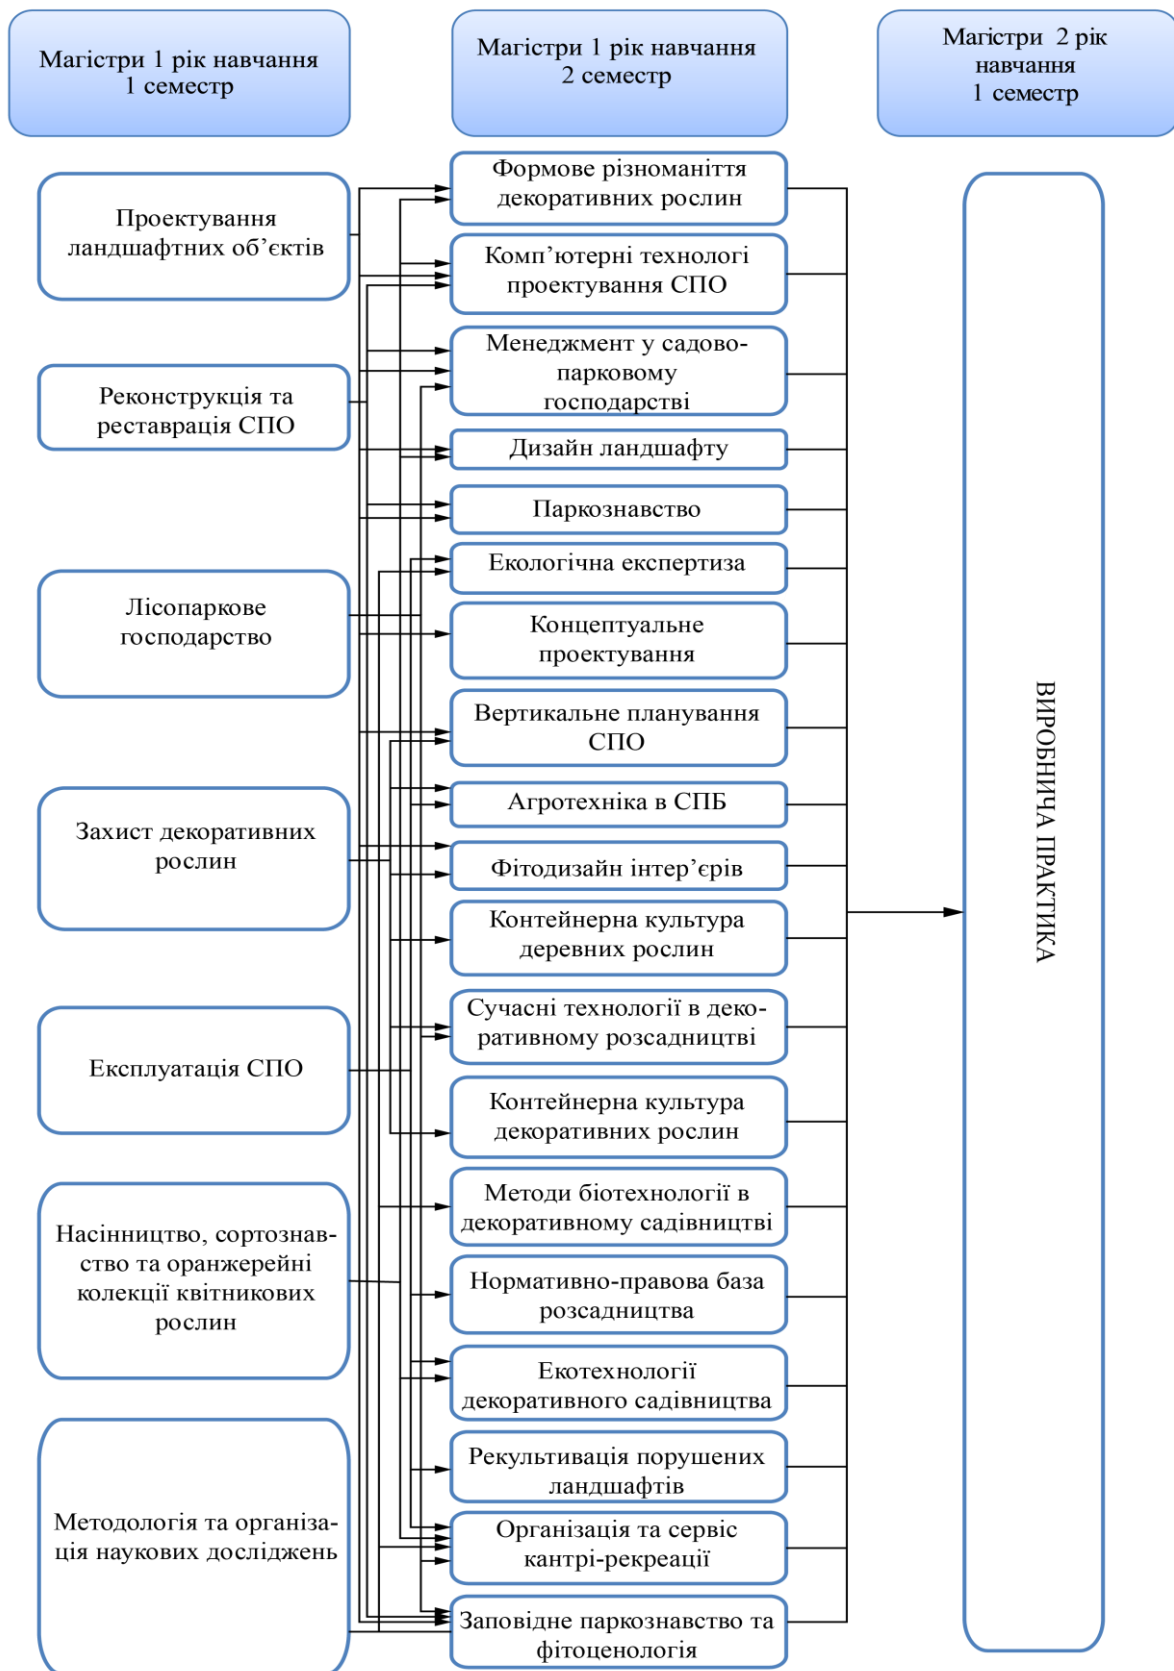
Магістри 1 рік навчання 1 семестр

Магістри 1 рік навчання 2 семестр

Магістри 2 рік навчання 1 семестр

Проектування ландшафтних об'єктів

Реконструкція та реставрація СПО

Лісопаркове господарство

Захист декоративних рослин

Експлуатація СПО

Насінництво, сортознавство та оранжерейні колекції квітникових рослин

Методологія та організація наукових досліджень

Формове різноманіття декоративних рослин

Комп'ютерні технологі проектування СПО

Менеджмент у садово-парковому господарстві

Дизайн ландшафту

Паркознавство

Екологічна експертиза

Концептуальне проектування

Вертикальне планування СПО

Агротехніка в СПБ

Фітодизайн інтер'єрів

Контейнерна культура деревних рослин

Сучасні технології в декоративному розсадництві

Контейнерна культура декоративних рослин

Методи біотехнології в декоративному садівництві

Нормативно-правова база розсадництва

Екотехнології декоративного садівництва

Рекультивація порушених ландшафтів

Організація та сервіс кантрі-рекреації

Заповідне паркознавство та фітоценологія

ВИРОБНИЧА ПРАКТИКА